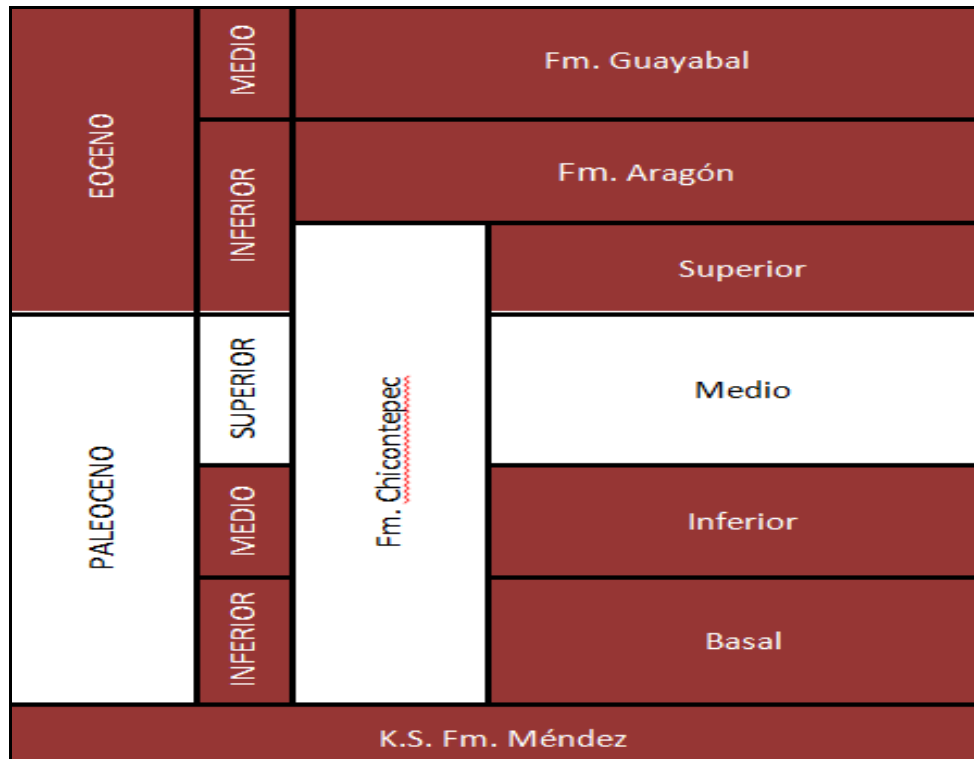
| EOCENO | MEDIO | Fm. Guayabal | |
|---|---|---|---|
| EOCENO | INFERIOR | Fm. Aragón | |
| EOCENO | INFERIOR | Fm. Chicontepec | Superior |
| PALEOCENO | SUPERIOR | Fm. Chicontepec | Medio |
| PALEOCENO | MEDIO | Fm. Chicontepec | Inferior |
| PALEOCENO | INFERIOR | Fm. Chicontepec | Basal |
| K.S. Fm. Méndez | | | |